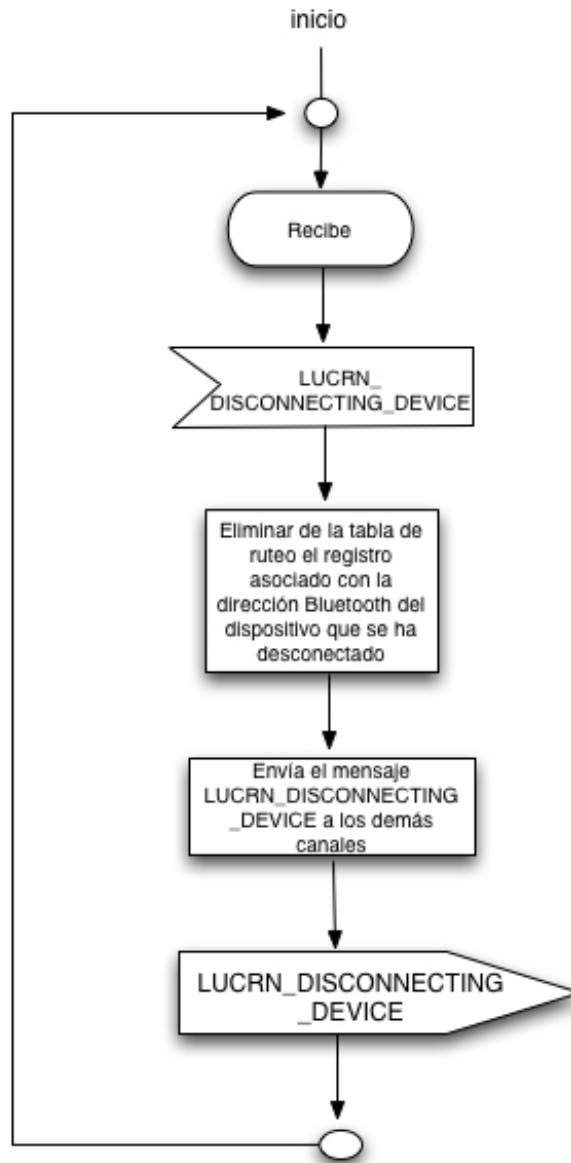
inicio

Recibe

LUCRN_
DISCONNECTING_DEVICE

Eliminar de la tabla de ruteo el registro asociado con la dirección Bluetooth del dispositivo que se ha desconectado

Envía el mensaje LUCRN_DISCONNECTING _DEVICE a los demás canales

LUCRN_DISCONNECTING
_DEVICE